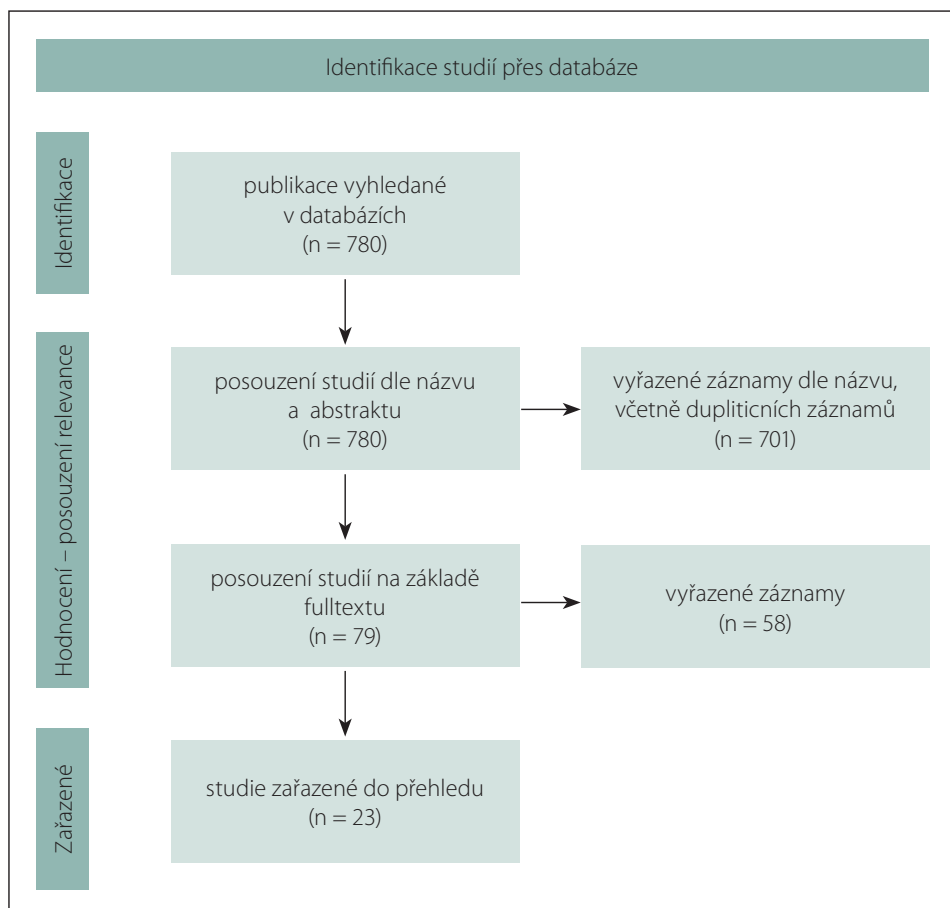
Identifikace studií přes databáze

Identifikace

publikace vyhledané v databázích (n = 780)

Hodnocení – posouzení relevance

posouzení studií dle názvu a abstraktu (n = 780)

vyřazené záznamy dle názvu, včetně dupliticních záznamů (n = 701)

posouzení studií na základě fulltextu (n = 79)

vyřazené záznamy (n = 58)

Zařazené

studie zařazené do přehledu (n = 23)